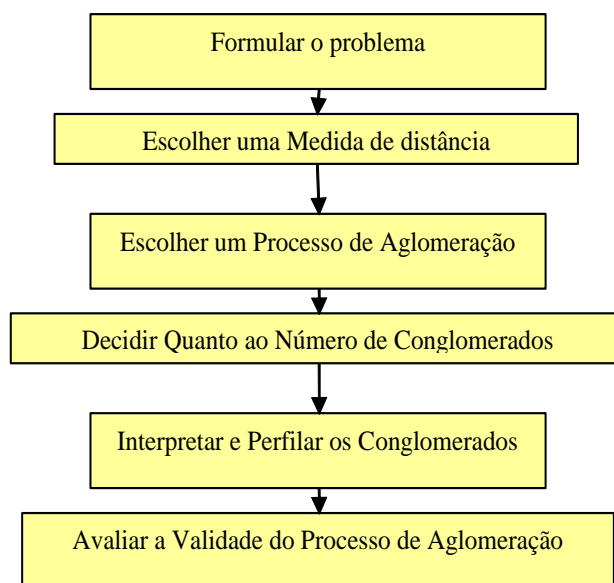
Formular o problema

Escolher uma Medida de distância

Escolher um Processo de Aglomeração

Decidir Quanto ao Número de Conglomerados

Interpretar e Perfilar os Conglomerados

Avaliar a Validade do Processo de Aglomeração